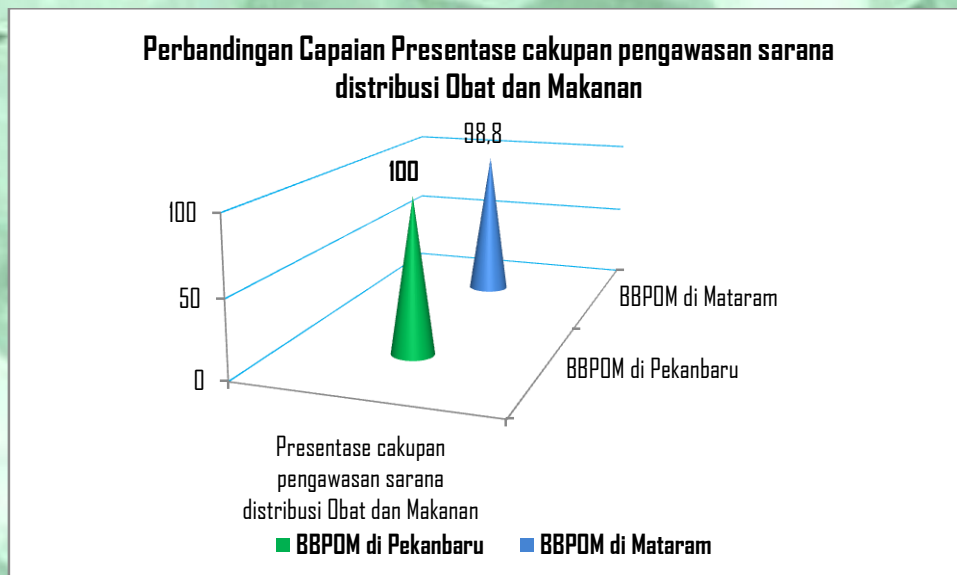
Perbandingan Capaian Presentase cakupan pengawasan sarana distribusi Obat dan Makanan

98,8

100

100

50

0

BBPOM di Mataram

BBPOM di Pekanbaru

Presentase cakupan pengawasan sarana distribusi Obat dan Makanan

BBPOM di Pekanbaru BBPOM di Mataram